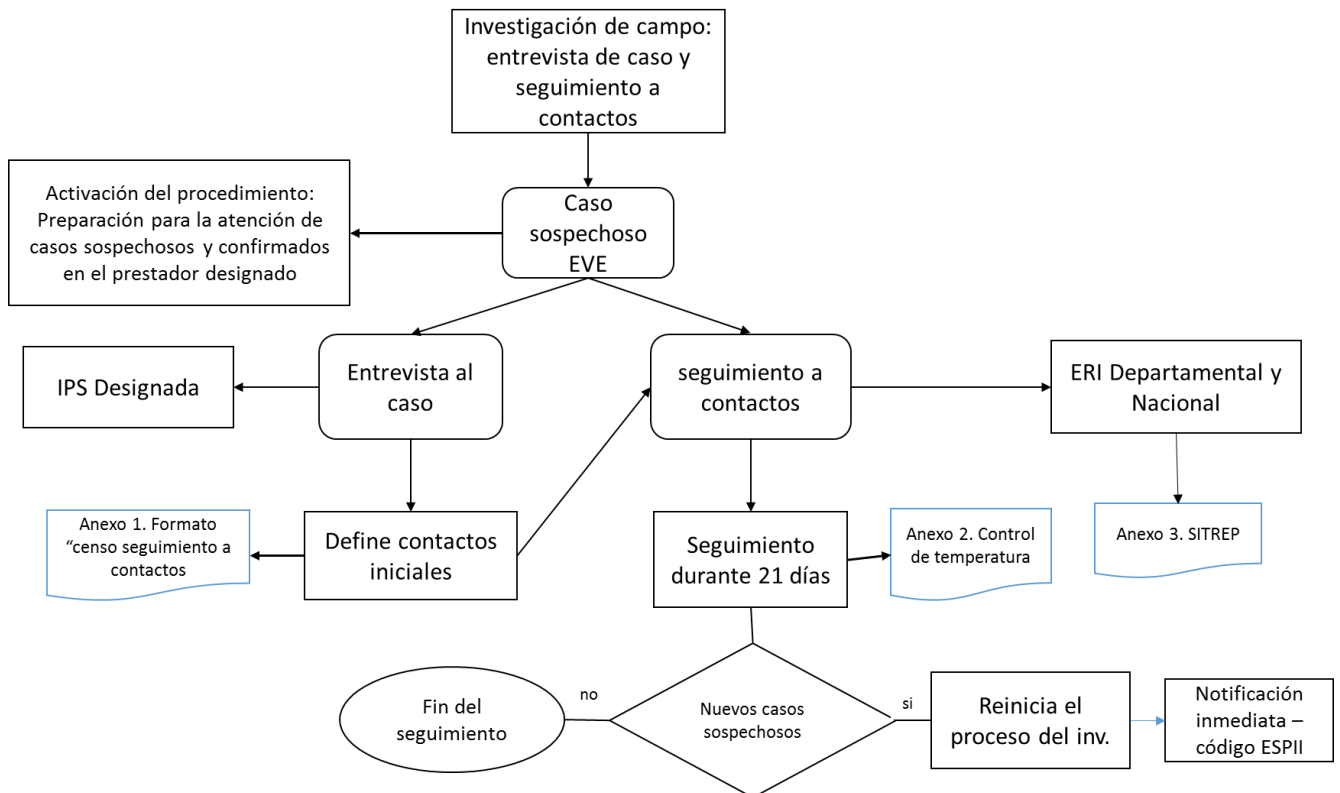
Investigación de campo: entrevista de caso y seguimiento a contactos

Activación del procedimiento: Preparación para la atención de casos sospechosos y confirmados en el prestador designado

Caso sospechoso EVE

IPS Designada

Entrevista al caso

seguimiento a contactos

ERI Departamental y Nacional

Anexo 1. Formato "censo seguimiento a contactos

Define contactos iniciales

Seguimiento durante 21 días

Anexo 2. Control de temperatura

Anexo 3. SITREP

Fin del seguimiento

no

Nuevos casos sospechosos

si

Reinicia el proceso del inv.

Notificación inmediata – código ESPII